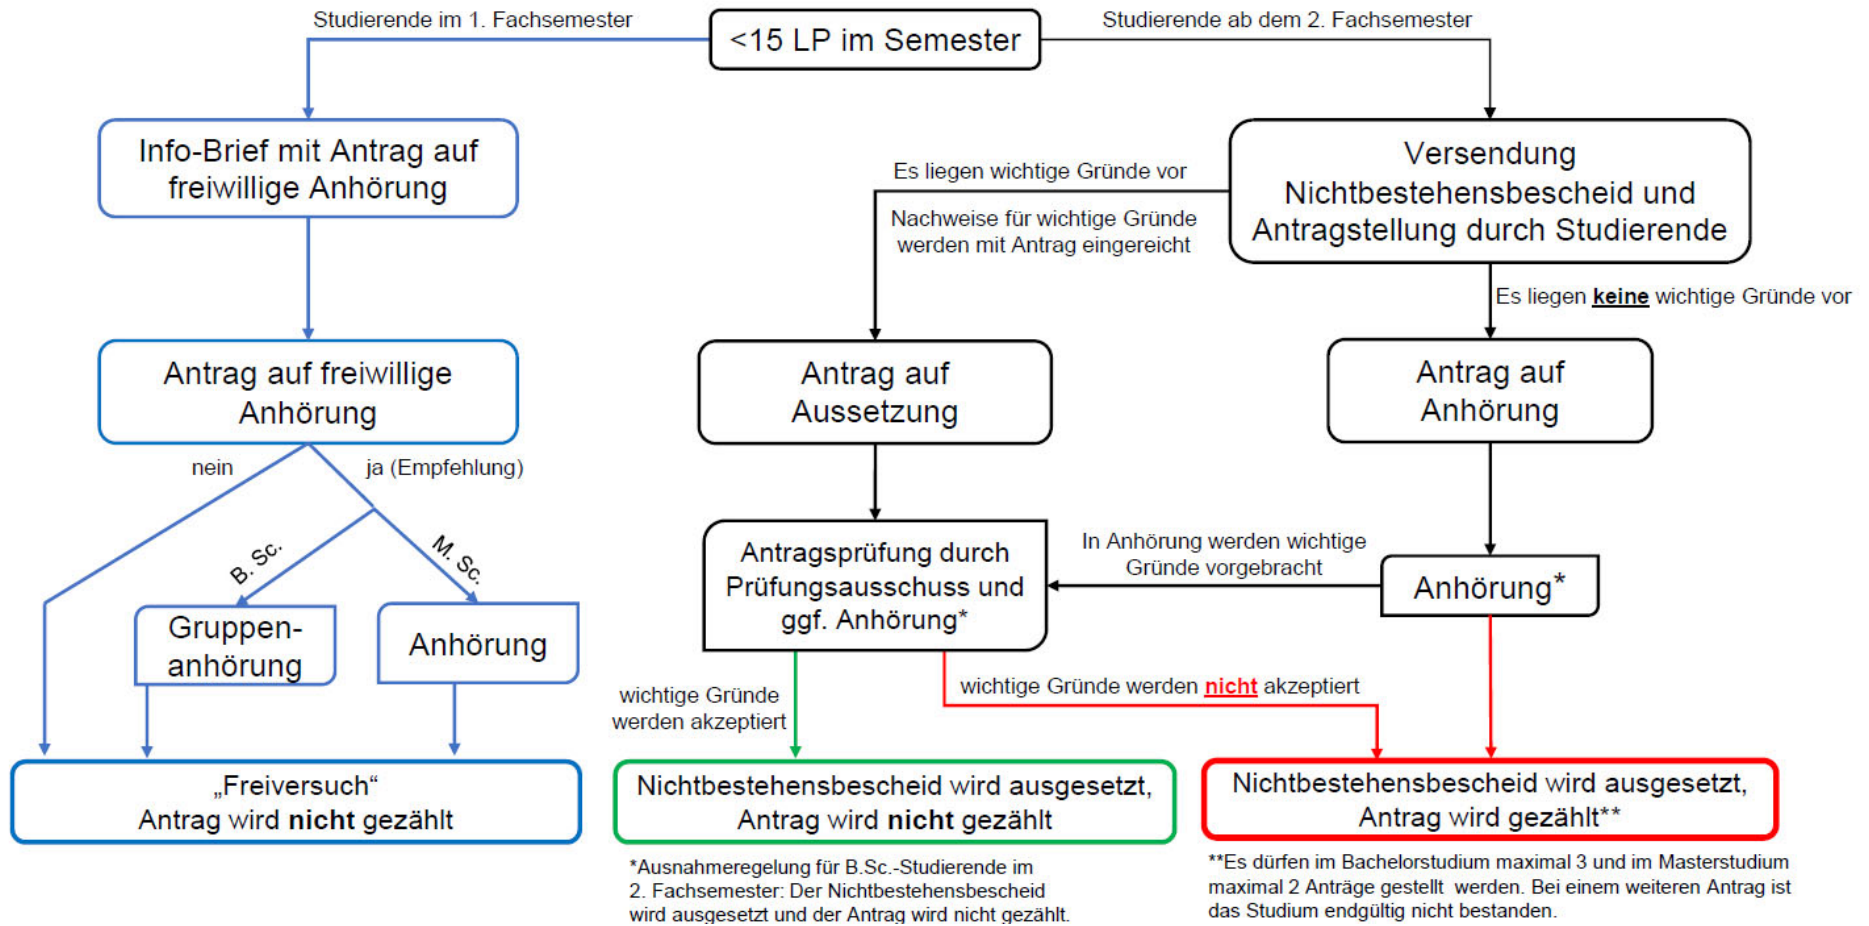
<15 LP im Semester

Studierende im 1. Fachsemester

Studierende ab dem 2. Fachsemester

Info-Brief mit Antrag auf freiwillige Anhörung

Antrag auf freiwillige Anhörung

nein

ja (Empfehlung)

B. Sc.

M. Sc.

Gruppenanhörung

Anhörung

„Freiversuch“
Antrag wird **nicht** gezählt

Versendung Nichtbestehensbescheid und Antragstellung durch Studierende

Es liegen wichtige Gründe vor

Nachweise für wichtige Gründe werden mit Antrag eingereicht

Es liegen **keine** wichtige Gründe vor

Antrag auf Aussetzung

Antrag auf Anhörung

Antragsprüfung durch Prüfungsausschuss und ggf. Anhörung*

In Anhörung werden wichtige Gründe vorgebracht

Anhörung*

wichtige Gründe werden akzeptiert

wichtige Gründe werden **nicht** akzeptiert

Nichtbestehensbescheid wird ausgesetzt, Antrag wird **nicht** gezählt

Nichtbestehensbescheid wird ausgesetzt, Antrag wird gezählt**

*Ausnahmeregelung für B.Sc.-Studierende im 2. Fachsemester: Der Nichtbestehensbescheid wird ausgesetzt und der Antrag wird nicht gezählt.

**Es dürfen im Bachelorstudium maximal 3 und im Masterstudium maximal 2 Anträge gestellt werden. Bei einem weiteren Antrag ist das Studium endgültig nicht bestanden.